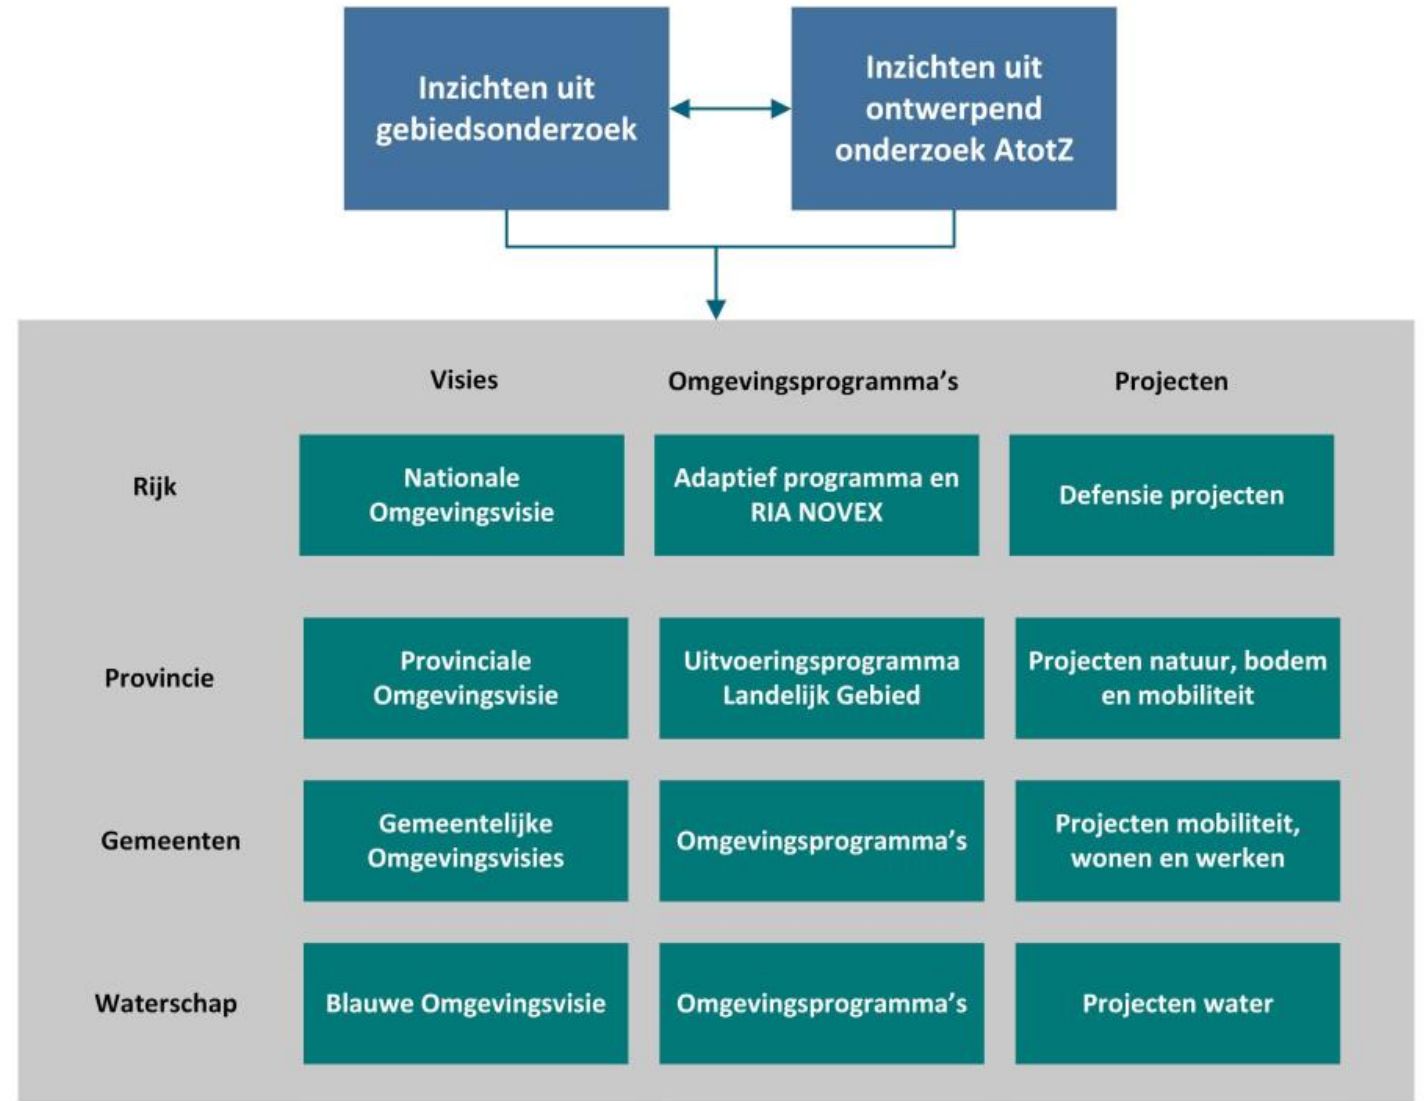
Inzichten uit gebiedsonderzoek

Inzichten uit ontwerpend onderzoek AtotZ

| | Visies | Omgevingsprogramma's | Projecten |
|---|---|---|---|
| Rijk | Nationale Omgevingsvisie | Adaptief programma en RIA NOVEX | Defensie projecten |
| Provincie | Provinciale Omgevingsvisie | Uitvoeringsprogramma Landelijk Gebied | Projecten natuur, bodem en mobiliteit |
| Gemeenten | Gemeentelijke Omgevingsvisies | Omgevingsprogramma's | Projecten mobiliteit, wonen en werken |
| Waterschap | Blauwe Omgevingsvisie | Omgevingsprogramma's | Projecten water |